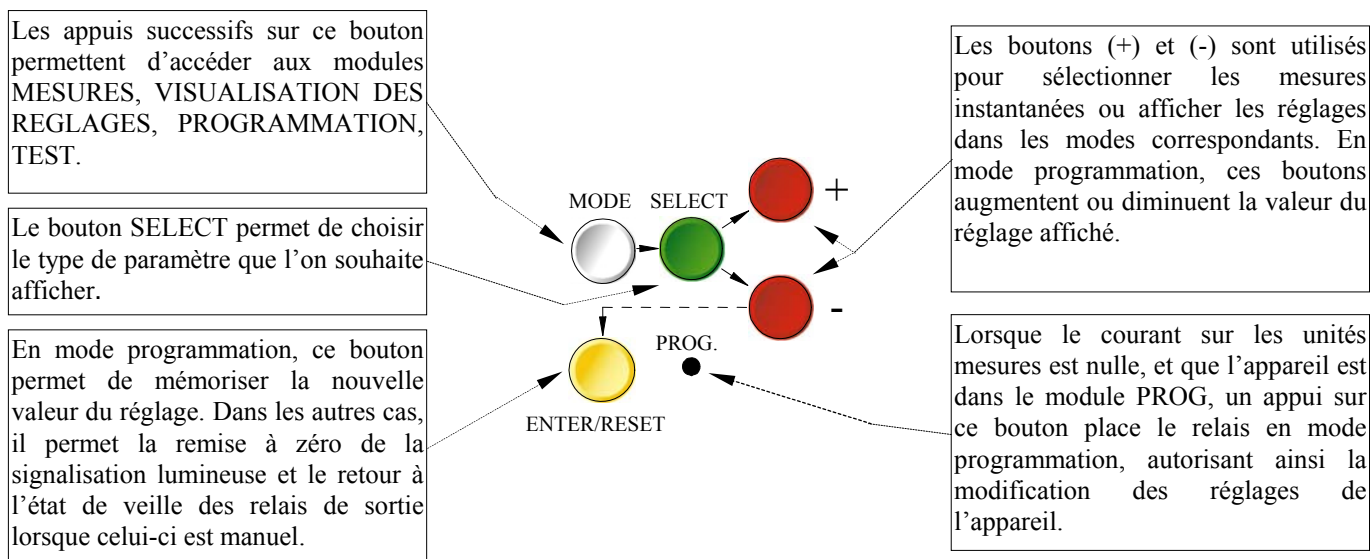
Les appuis successifs sur ce bouton permettent d'accéder aux modules MESURES, VISUALISATION DES REGLAGES, PROGRAMMATION, TEST.

Le bouton SELECT permet de choisir le type de paramètre que l'on souhaite afficher.

En mode programmation, ce bouton permet de mémoriser la nouvelle valeur du réglage. Dans les autres cas, il permet la remise à zéro de la signalisation lumineuse et le retour à l'état de veille des relais de sortie lorsque celui-ci est manuel.

MODE SELECT

+

-

PROG.

ENTER/RESET

Les boutons (+) et (-) sont utilisés pour sélectionner les mesures instantanées ou afficher les réglages dans les modes correspondants. En mode programmation, ces boutons augmentent ou diminuent la valeur du réglage affiché.

Lorsque le courant sur les unités mesures est nulle, et que l'appareil est dans le module PROG, un appui sur ce bouton place le relais en mode programmation, autorisant ainsi la modification des réglages de l'appareil.